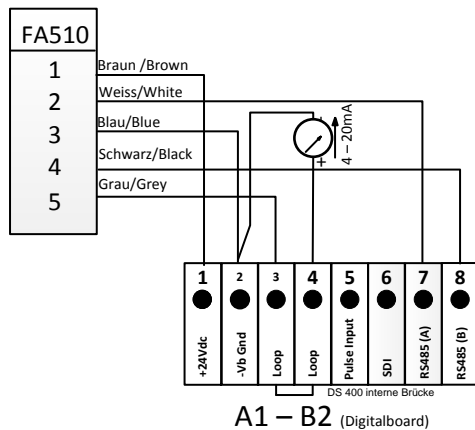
FA510
1
2
3
4
5
Braun /Brown
Weiss/White
Blau/Blue
Schwarz/Black
Grau/Grey
4 – 20mA
+
1
2
3
4
5
6
7
8
+24Vdc
-Vb Gnd
Loop
Loop
Pulse Input
SDI
RS485 (A)
RS485 (B)
DS 400 interne Brücke
A1 – B2 (Digitalboard)